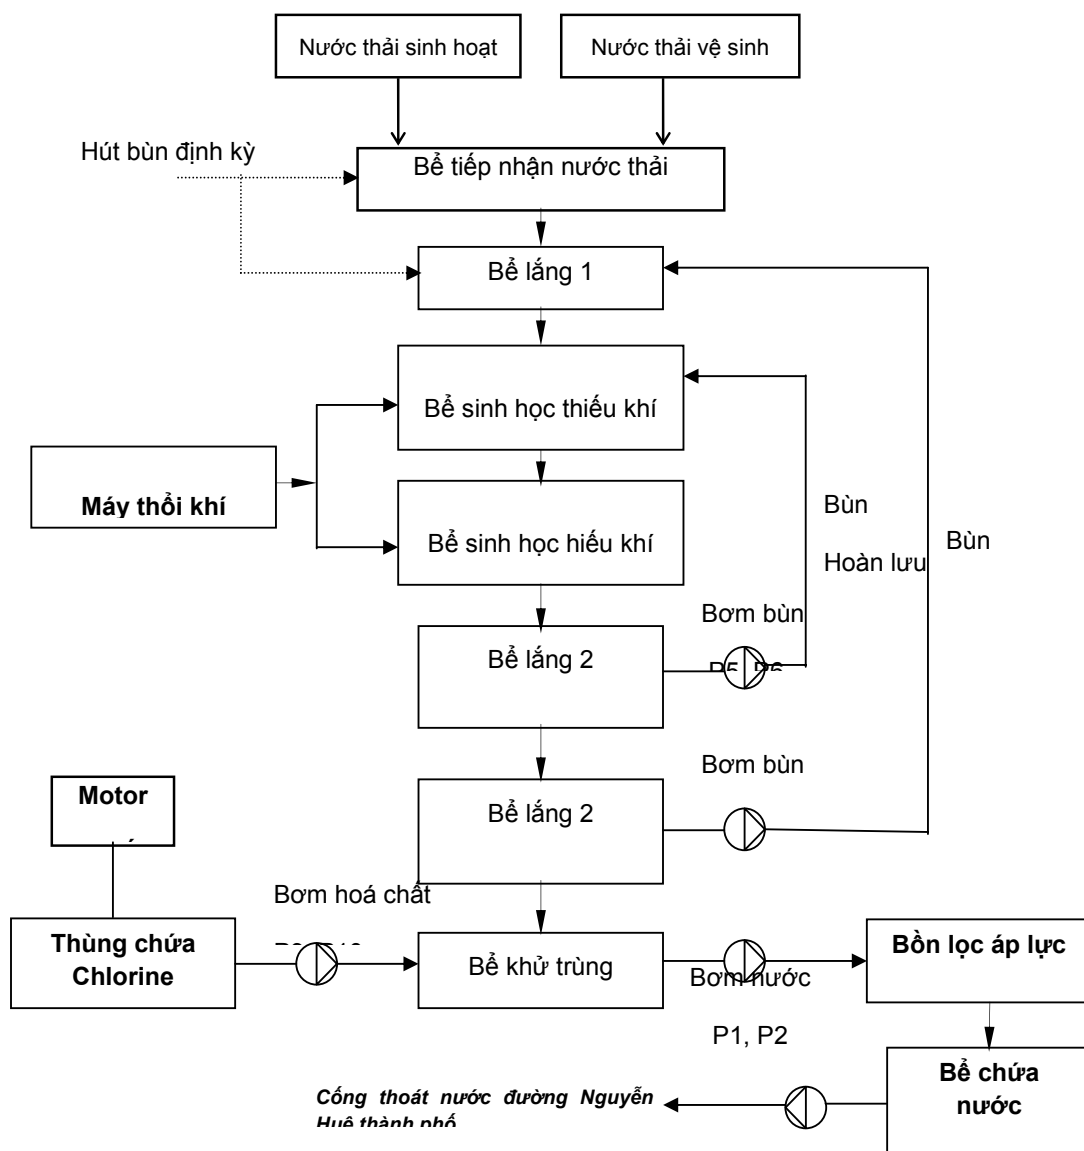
Nước thải sinh hoạt

Nước thải vệ sinh

Hút bùn định kỳ

Bể tiếp nhận nước thải

Bể lắng 1

Bể sinh học thiếu khí

Máy thổi khí

Bể sinh học hiếu khí

Bùn

Hoàn lưu

Bùn

Bơm bùn

Bể lắng 2

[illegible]

Bơm bùn

Motor

Bể lắng 2

Bơm hoá chất

Thùng chứa Chlorine

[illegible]

Bể khử trùng

Bơm nước

P1, P2

Bồn lọc áp lực

Bể chứa nước

Cống thoát nước đường Nguyễn Huệ thành phố